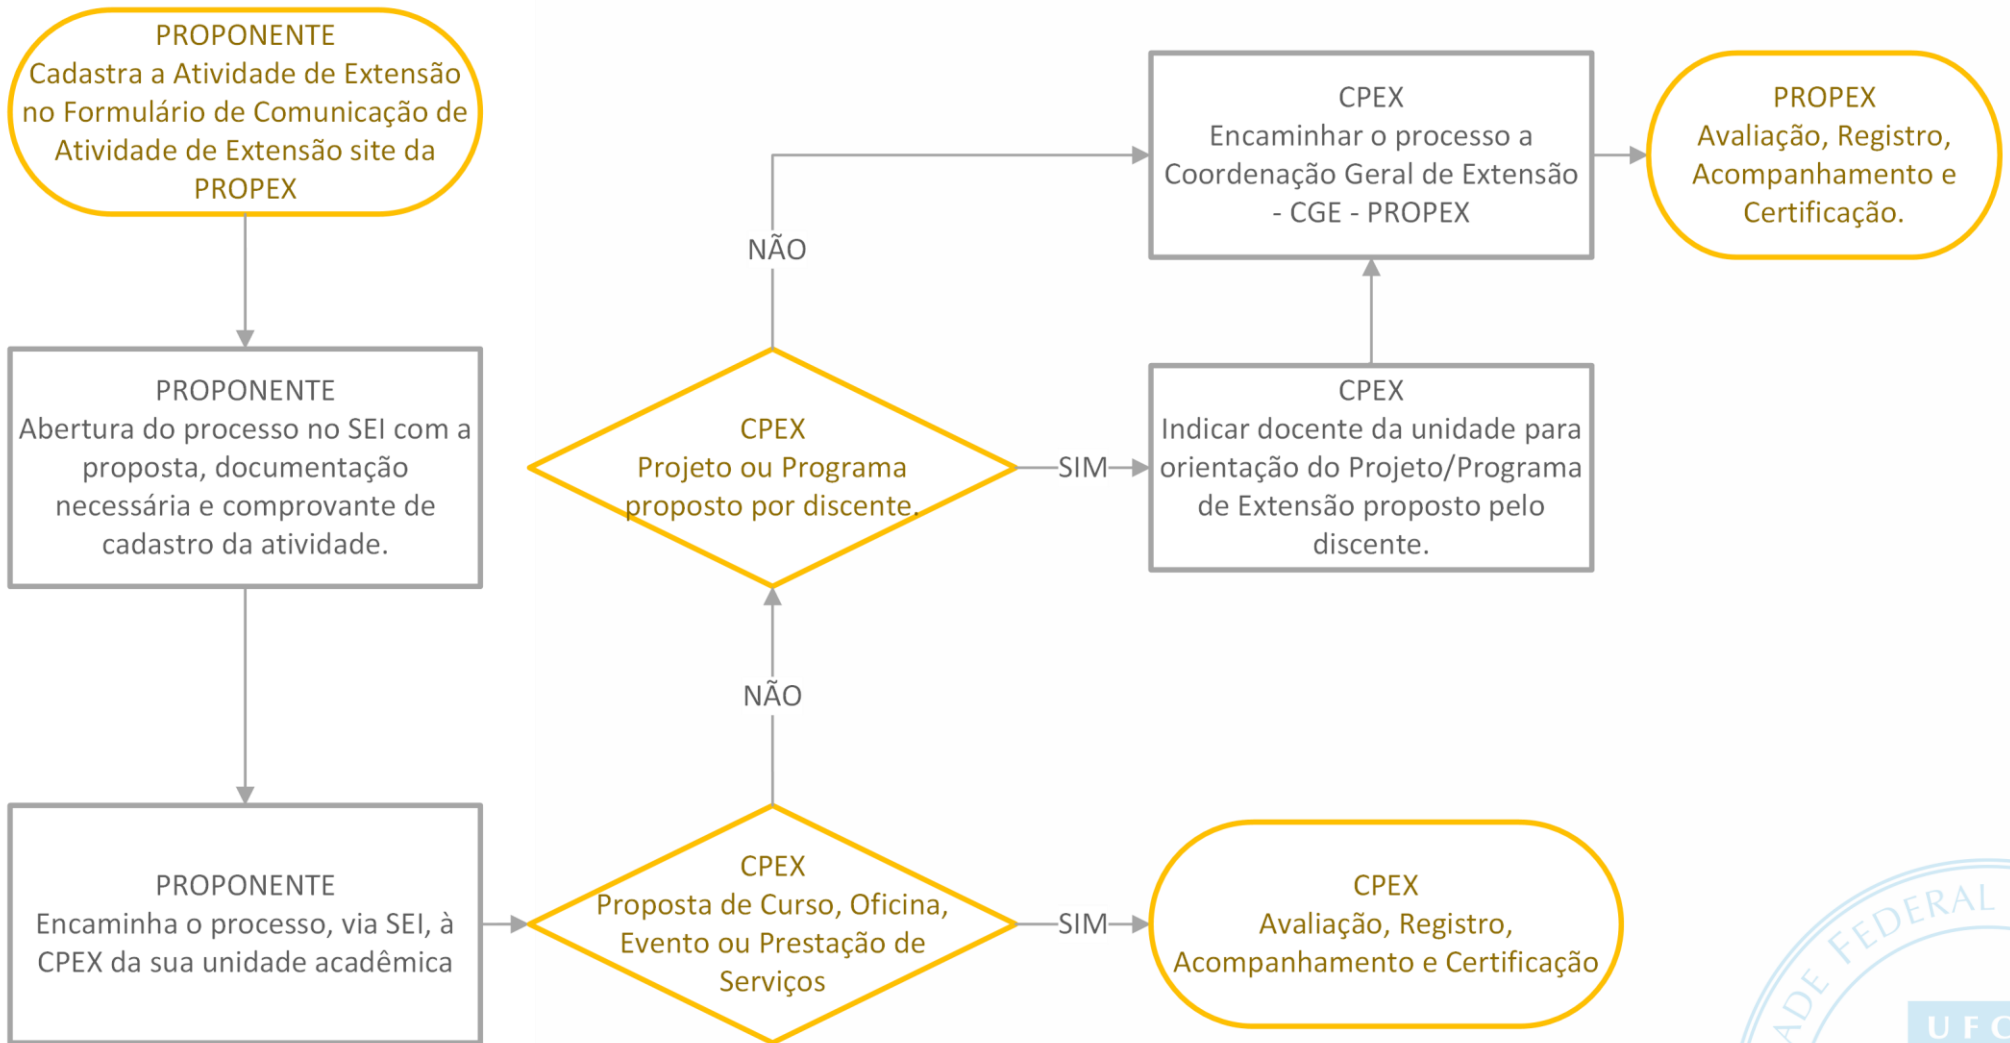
PROPONENTE
Cadastra a Atividade de Extensão no Formulário de Comunicação de Atividade de Extensão site da PROPEX

PROPONENTE
Abertura do processo no SEI com a proposta, documentação necessária e comprovante de cadastro da atividade.

PROPONENTE
Encaminha o processo, via SEI, à CPEX da sua unidade acadêmica

CPEX
Proposta de Curso, Oficina, Evento ou Prestação de Serviços

SIM

CPEX
Avaliação, Registro, Acompanhamento e Certificação

NÃO

CPEX
Projeto ou Programa proposto por discente.

SIM

CPEX
Indicar docente da unidade para orientação do Projeto/Programa de Extensão proposto pelo discente.

NÃO

CPEX
Encaminhar o processo a Coordenação Geral de Extensão - CGE - PROPEX

PROPEX
Avaliação, Registro, Acompanhamento e Certificação.

ADE FEDERAL
UFC